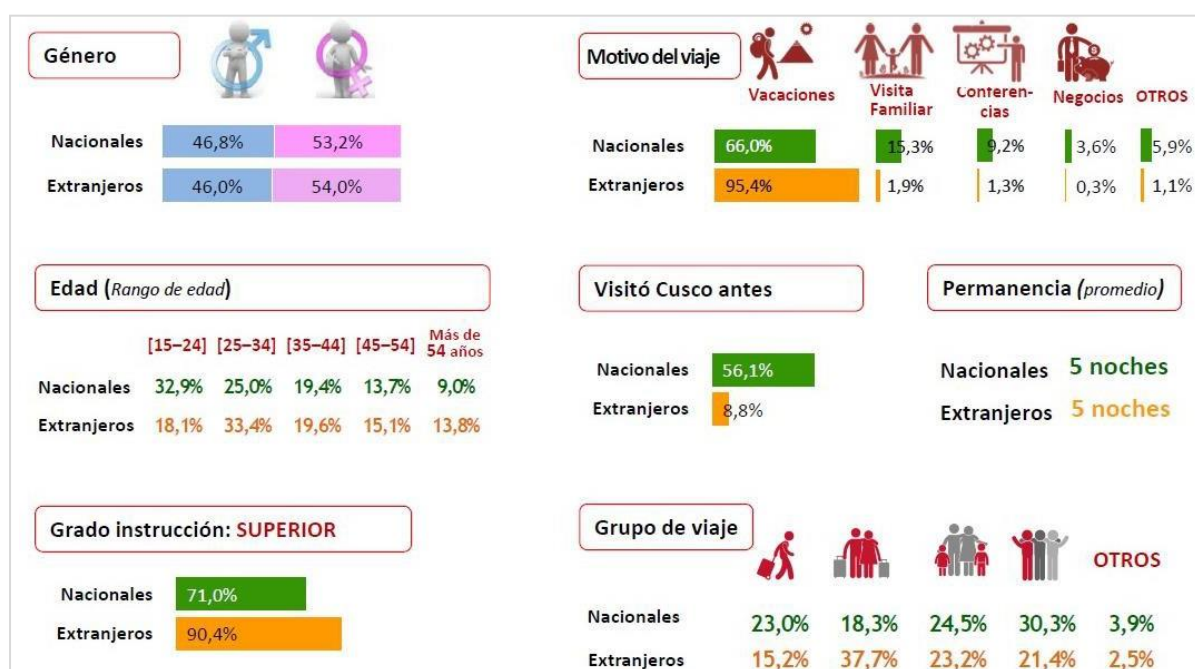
Género

| | | |
|---|---|---|
| Nacionales | 46,8% | 53,2% |
| Extranjeros | 46,0% | 54,0% |

Motivo del viaje

| | Vacaciones | Visita Familiar | Conferencias | Negocios | OTROS |
|---|---|---|---|---|---|
| Nacionales | 66,0% | 15,3% | 9,2% | 3,6% | 5,9% |
| Extranjeros | 95,4% | 1,9% | 1,3% | 0,3% | 1,1% |

Edad (Rango de edad)

| | [15–24] | [25–34] | [35–44] | [45–54] | Más de 54 años |
|---|---|---|---|---|---|
| Nacionales | 32,9% | 25,0% | 19,4% | 13,7% | 9,0% |
| Extranjeros | 18,1% | 33,4% | 19,6% | 15,1% | 13,8% |

Visitó Cusco antes

| | |
|---|---|
| Nacionales | 56,1% |
| Extranjeros | 8,8% |

Permanencia (promedio)

Nacionales 5 noches
Extranjeros 5 noches

Grado instrucción: SUPERIOR

| | |
|---|---|
| Nacionales | 71,0% |
| Extranjeros | 90,4% |

Grupo de viaje

| | | | | | OTROS |
|---|---|---|---|---|---|
| Nacionales | 23,0% | 18,3% | 24,5% | 30,3% | 3,9% |
| Extranjeros | 15,2% | 37,7% | 23,2% | 21,4% | 2,5% |